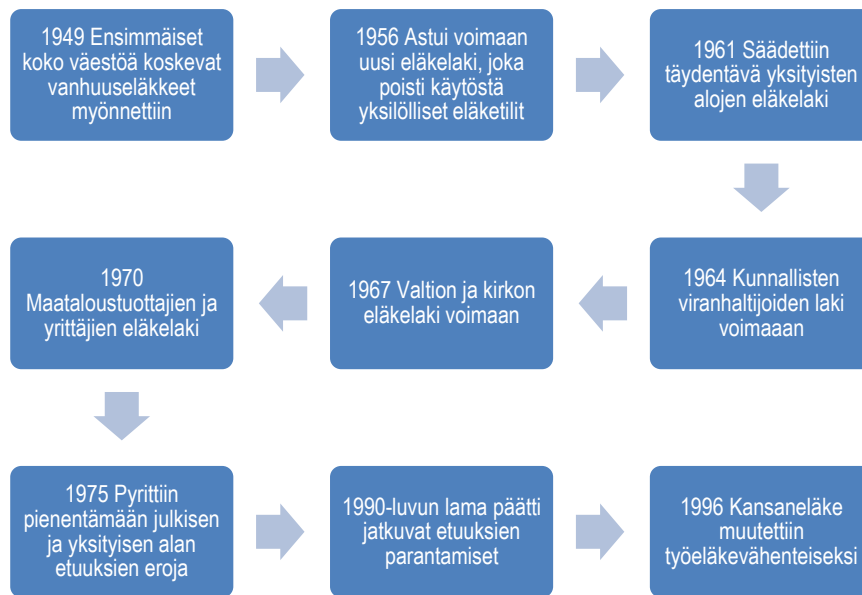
1949 Ensimmäiset koko väestöä koskevat vanhuuseläkkeet myönnettiin

1956 Astui voimaan uusi eläkelaki, joka poisti käytöstä yksilölliset eläketilit

1961 Säädettiin täydentävä yksityisten alojen eläkelaki

1964 Kunnallisten viranhaltijoiden laki voimaaan

1967 Valtion ja kirkon eläkelaki voimaan

1970 Maataloustuottajien ja yrittäjien eläkelaki

1975 Pyrittiin pienentämään julkisen ja yksityisen alan etuuksien eroja

1990-luvun lama päätti jatkuvat etuuksien parantamiset

1996 Kansaneläke muutettiin työeläkevähenteiseksi